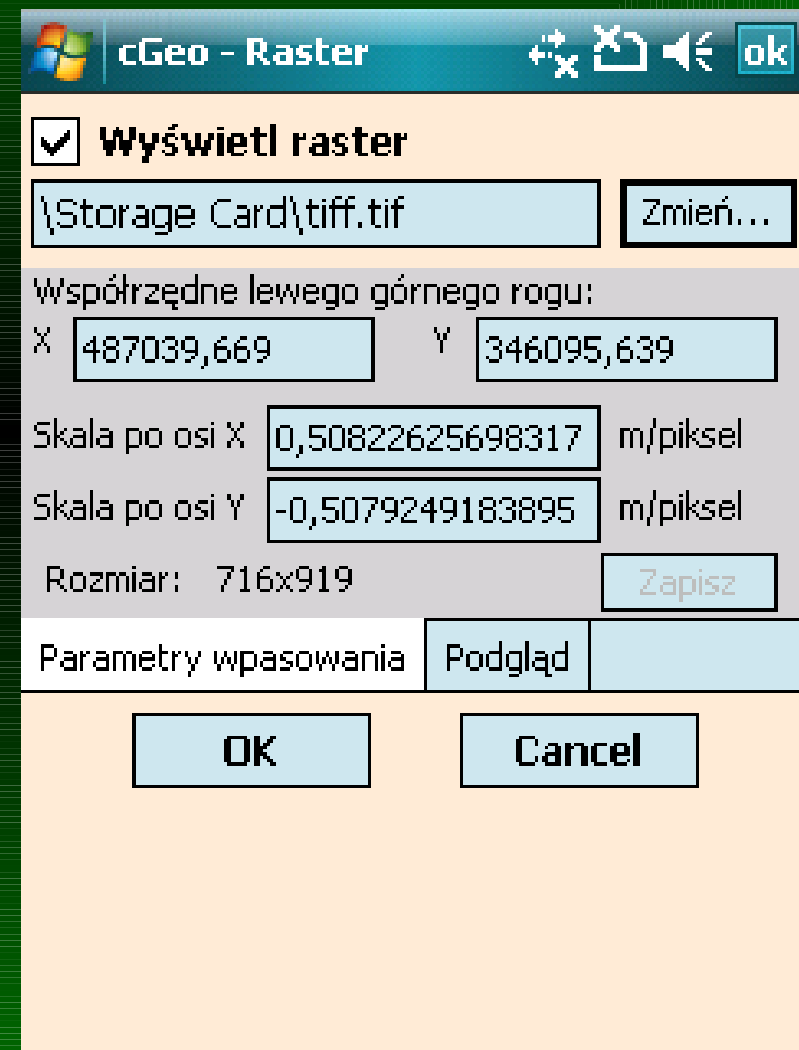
cGeo - Raster ok

Wyświetl raster

\Storage Card\tiff.tif

Zmień...

Współrzędne lewego górnego rogu:

X 487039,669 Y 346095,639

Skala po osi X 0,50822625698317 m/piksel

Skala po osi Y -0,5079249183895 m/piksel

Rozmiar: 716x919

Zapisz

Parametry wpasowania | Podgląd

OK

Cancel